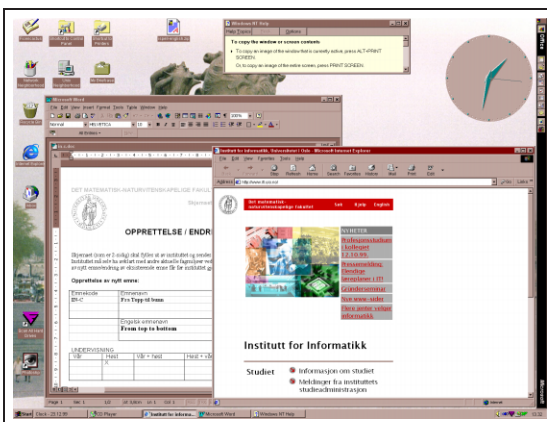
Windows NT Help

Help Topics Back Options

To copy the window or screen contents

To copy an image of the window that is currently active, press ALT+PRINT SCREEN.

To copy an image of the entire screen, press PRINT SCREEN.

Microsoft Word

File Edit View Insert Format Tools Table Window Help

Normal HELVETICA 10

DET MATEMATISK-NATURVITENSKAPELIGE FAKULT

OPPRETTELSE / ENDR

Opprettelse av nytt emne:

| Emnekode | Emnenavn |
|---|---|
| IN-C | Fra Topp til bunn |
| | Engelsk emnenavn |
| | From top to bottom |

UNDERVISNING

| Vår | Høst | Vår + høst | Høst + vår |
|---|---|---|---|
| | X | | |

Page 1 Sec 1

Institutt for Informatikk, Universitetet i Oslo - Microsoft Internet Explorer

File Edit View Favorites Tools Help

Stop Refresh Home Search Favorites History Mail Print Edit

Address http://www.ifi.uio.no/

Det matematisk-naturvitenskapelige fakultet Søk Hjelp English

NYHETER

Studieprogrammet i kelleusjet

Pressemelding: Elendige jansplanet i IFI

Grunderseminar

Nye www-sider

Flere nyttig vedlegg informatikk

Institutt for Informatikk

Studiet

Informasjon om studiet

Meldinger fra instituttets studieadministrasjon

Start CD Player Institutt for Informa... Microsoft Word Windows NT Help

Microsoft Office